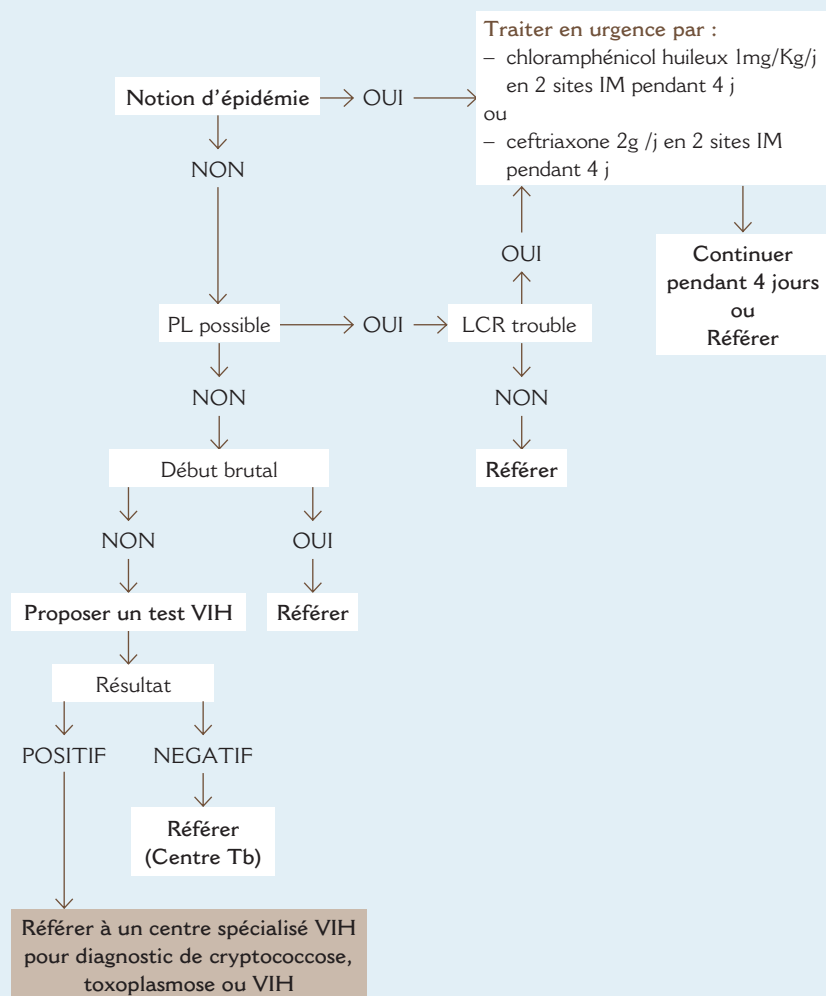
Traiter en urgence par :
– chloramphénicol huileux 1mg/Kg/j en 2 sites IM pendant 4 j
ou
– ceftriaxone 2g /j en 2 sites IM pendant 4 j

Notion d'épidémie → OUI

NON

Continuer pendant 4 jours ou Référer

OUI

PL possible → OUI → LCR trouble

NON

NON

Référer

Début brutal

NON

OUI

Proposer un test VIH

Référer

Résultat

POSITIF

NEGATIF

Référer (Centre Tb)

Référer à un centre spécialisé VIH pour diagnostic de cryptococcose, toxoplasmose ou VIH